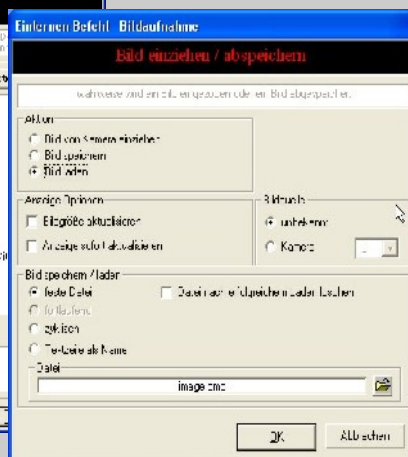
Einlernen Befehl: Bildaufnahme

Bild einziehen / abspeichern

wahlweise wird ein Bild eingezogen oder ein Bild abgespeichert.

Aktion
Bild von Kamera einziehen
Bild speichern
Bild laden

Anzeige Optionen
Bildgröße aktualisieren
Anzeige sofort aktualisieren

Bildquelle
unbekannt
Kamera

Bild speichern / Laden
feste Datei
fortlaufend
zyklisch
Textzeile als Name
Datei nach erfolgreichem Laden löschen

Datei
image.bmp

OK
Abbrechen